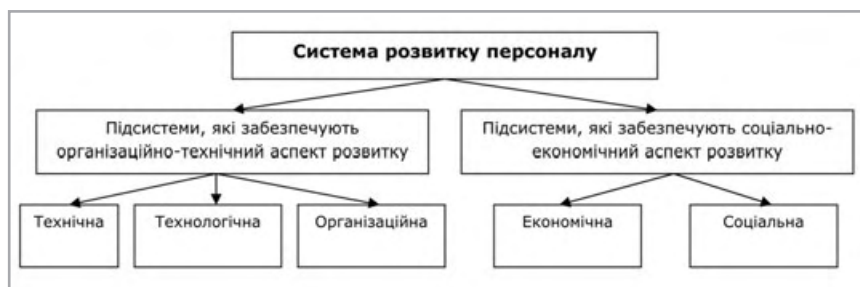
Система розвитку персоналу

Підсистеми, які забезпечують організаційно-технічний аспект розвитку

Підсистеми, які забезпечують соціально-економічний аспект розвитку

Технічна

Технологічна

Організаційна

Економічна

Соціальна